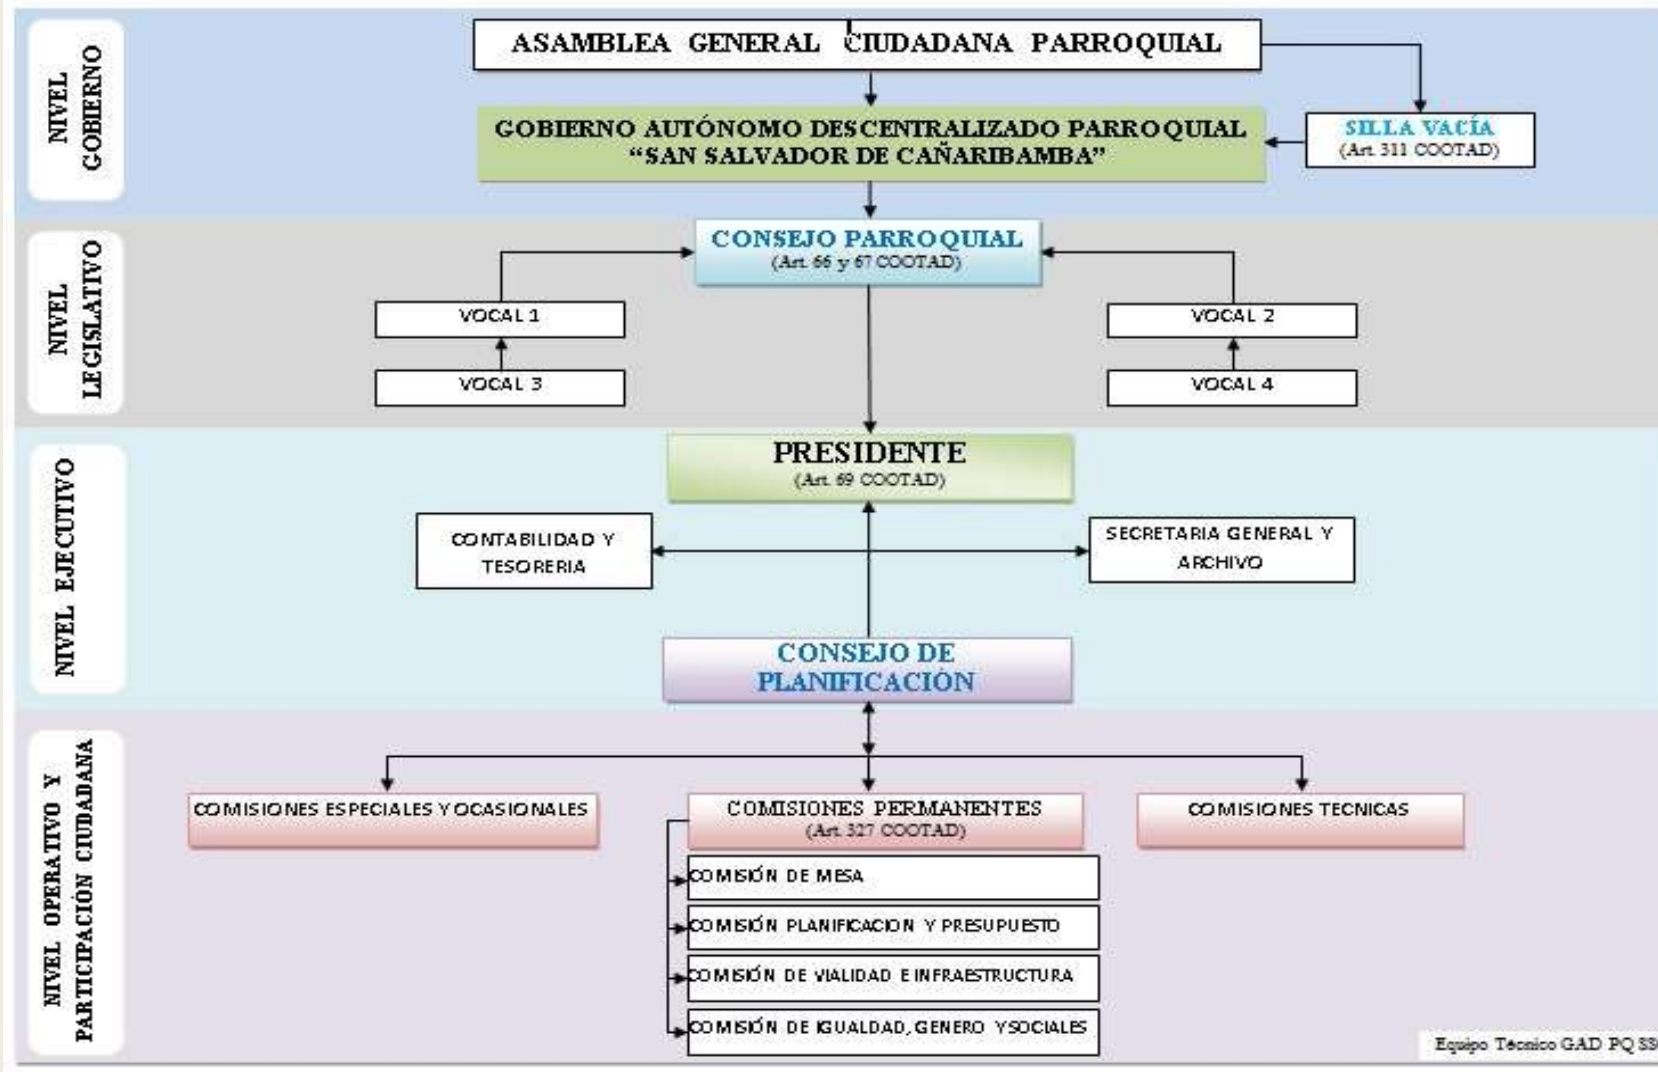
NIVEL GOBIERNO

ASAMBLEA GENERAL CIUDADANA PARROQUIAL

GOBIERNO AUTÓNOMO DESCENTRALIZADO PARROQUIAL "SAN SALVADOR DE CAÑARIBAMBA"

SILLA VACÍA (Art. 311 COOTAD)

NIVEL LEGISLATIVO

CONSEJO PARROQUIAL (Art. 66 y 67 COOTAD)

VOCAL 1

VOCAL 3

VOCAL 2

VOCAL 4

NIVEL EJECUTIVO

PRESIDENTE (Art. 69 COOTAD)

CONTABILIDAD Y TESORERIA

SECRETARIA GENERAL Y ARCHIVO

CONSEJO DE PLANIFICACIÓN

NIVEL OPERATIVO Y PARTICIPACIÓN CIUDADANA

COMISIONES ESPECIALES Y OCASIONALES

COMISIONES PERMANENTES (Art. 327 COOTAD)

COMISIONES TECNICAS

COMISIÓN DE MESA

COMISIÓN PLANIFICACION Y PRESUPUESTO

COMISIÓN DE VIALIDAD E INFRAESTRUCTURA

COMISIÓN DE IGUALDAD, GENERO Y SOCIALES

Equipo Técnico GAD PQ SS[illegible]